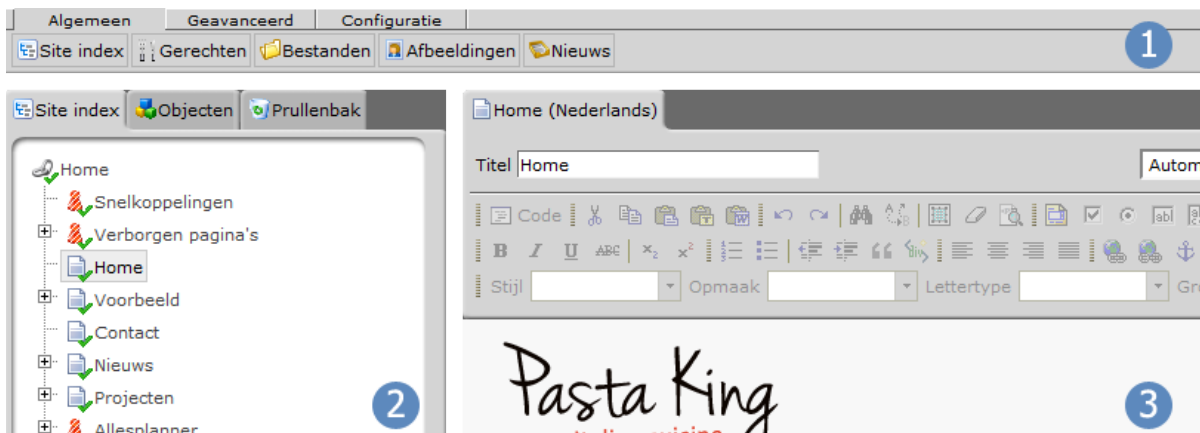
Algemeen Geavanceerd Configuratie

Site index Gerechten Bestanden Afbeeldingen Nieuws

1

Site index Objecten Prullenbak

Home
Snelkoppelingen
Verborgen pagina's
Home
Voorbeeld
Contact
Nieuws
Projecten
Allesplanner

2

Home (Nederlands)

Titel Home

Autom

Code

B I U ABC $x_2$ $x^2$

Stijl Opmaak Lettertype Gr

Pasta King

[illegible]

3